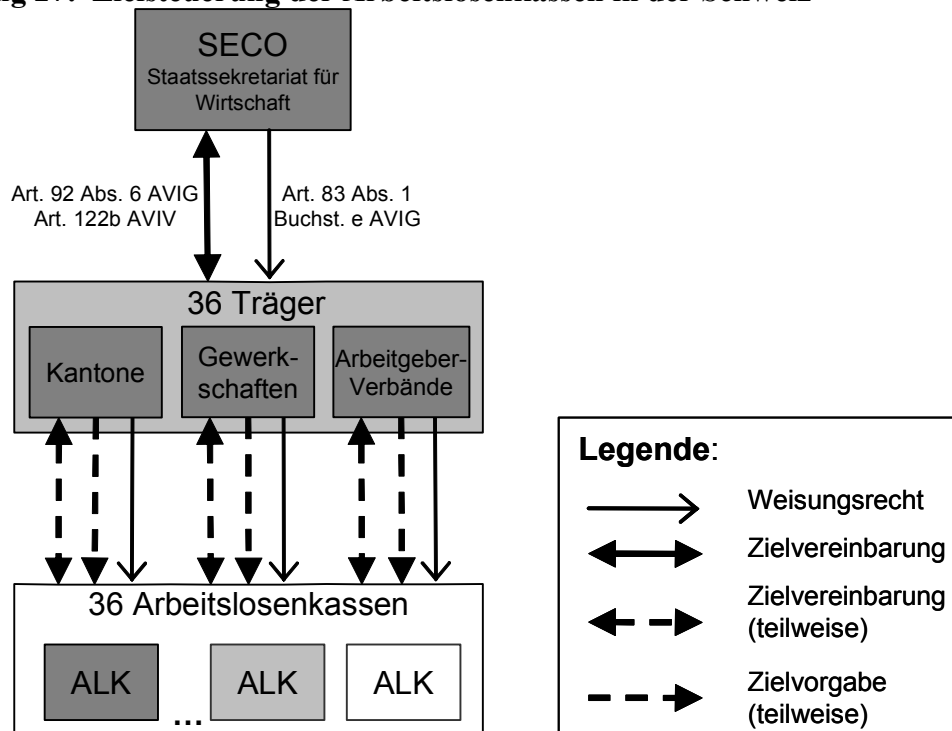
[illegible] Zielsteuerung der Arbeitslosenkassen in der Schweiz

SECO
Staatssekretariat für Wirtschaft

Art. 92 Abs. 6 AVIG
Art. 122b AVIV

Art. 83 Abs. 1
Buchst. e AVIG

36 Träger

Kantone

Gewerkschaften

Arbeitgeber-Verbände

36 Arbeitslosenkassen

ALK ... ALK ALK

Legende:

Weisungsrecht

Zielvereinbarung

Zielvereinbarung (teilweise)

Zielvorgabe (teilweise)